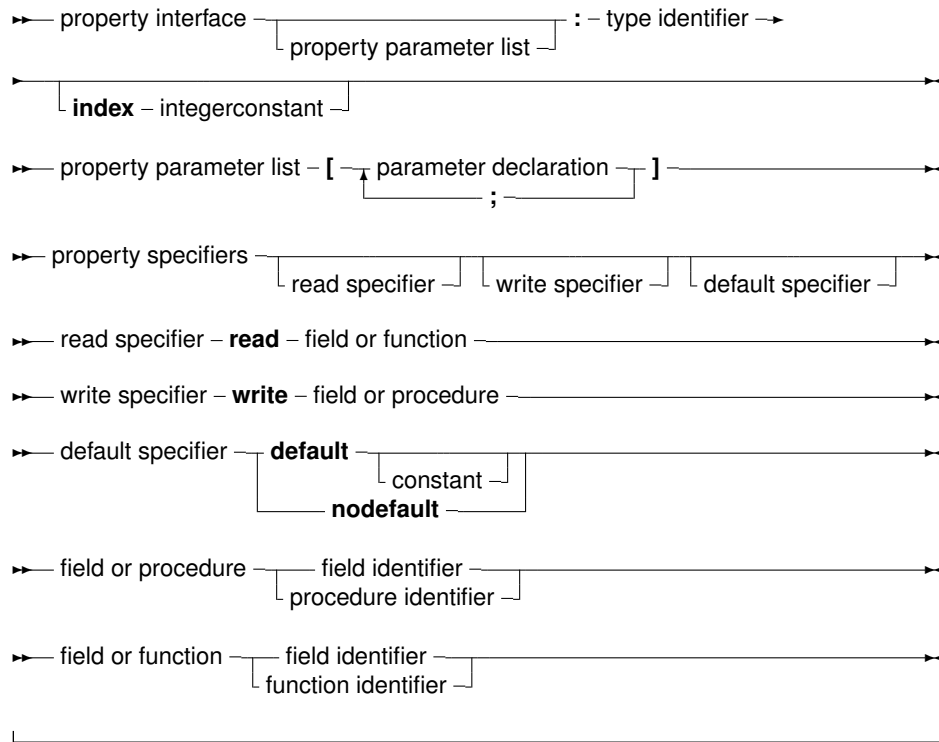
property interface property parameter list : type identifier

index integerconstant

property parameter list [ parameter declaration ; ]

property specifiers read specifier write specifier default specifier

read specifier read field or function

write specifier write field or procedure

default specifier default constant nodefault

field or procedure field identifier procedure identifier

field or function field identifier function identifier